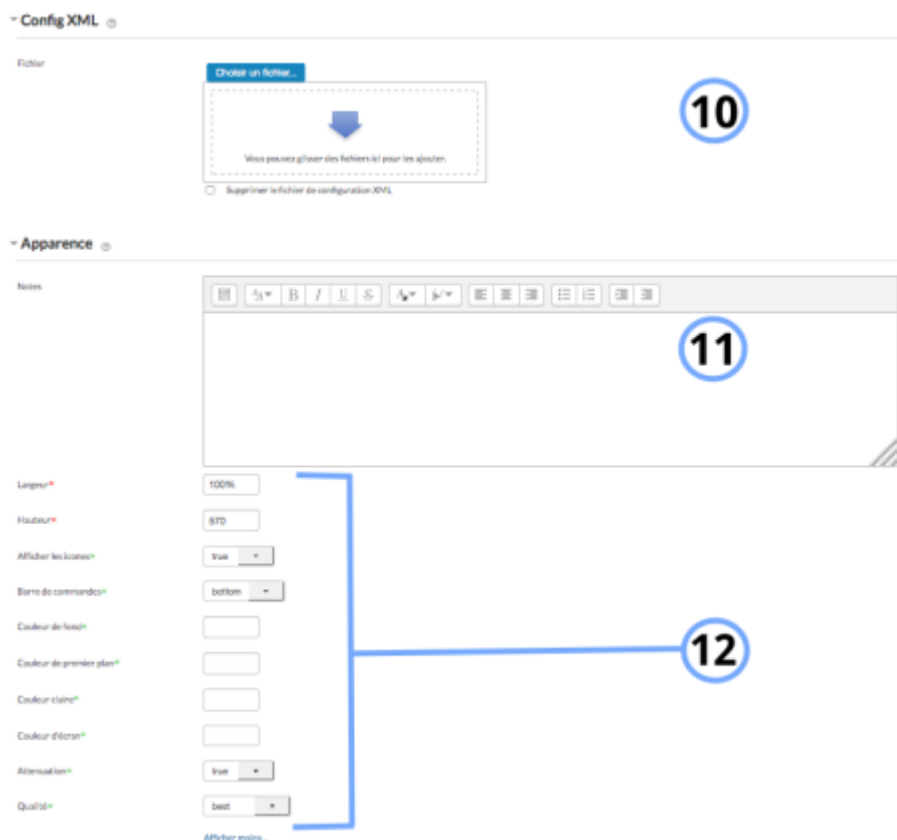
Config XML

Fichier

Choisir un fichier...

Vous pouvez glisser des fichiers ici pour les ajouter.

10

Supprimer le fichier de configuration XML

Apparence

Notes

B I U S

11

Largeur*

100%

Hauteur*

570

Afficher les icones*

true

Barre de commandes*

bottom

Couleur de fond*

Couleur de premier plan*

Couleur claire*

Couleur d'écran*

Atténuation*

true

Qualité*

best

Afficher moins...

12